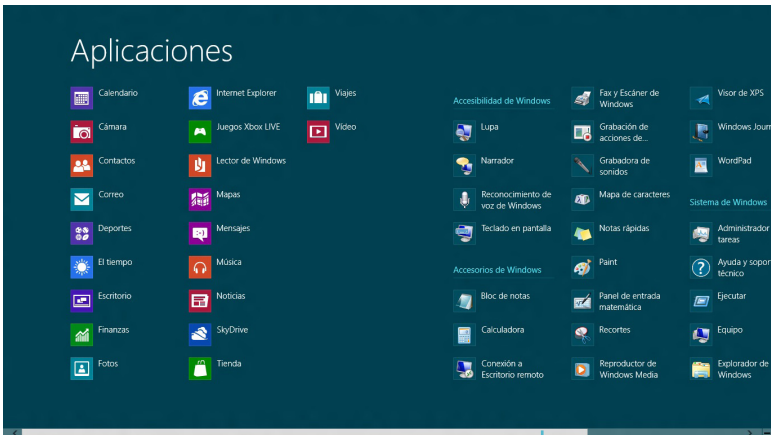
Aplicaciones

Calendario
Cámara
Contactos
Correo
Deportes
El tiempo
Escritorio
Finanzas
Fotos

Internet Explorer
Juegos Xbox LIVE
Lector de Windows
Mapas
Mensajes
Música
Noticias
SkyDrive
Tienda

Viajes
Vídeo

Accesibilidad de Windows
Lupa
Narrador
Reconocimiento de voz de Windows
Teclado en pantalla

Accesorios de Windows
Bloc de notas
Calculadora
Conexión a Escritorio remoto

Fax y Escáner de Windows
Grabación de acciones de...
Grabadora de sonidos
Mapa de caracteres
Notas rápidas
Paint
Panel de entrada matemática
Recortes
Reproductor de Windows Media

Visor de XPS
Windows Journ
WordPad

Sistema de Windows
Administrador tareas
Ayuda y sopor técnico
Ejecutar
Equipo
Explorador de Windows